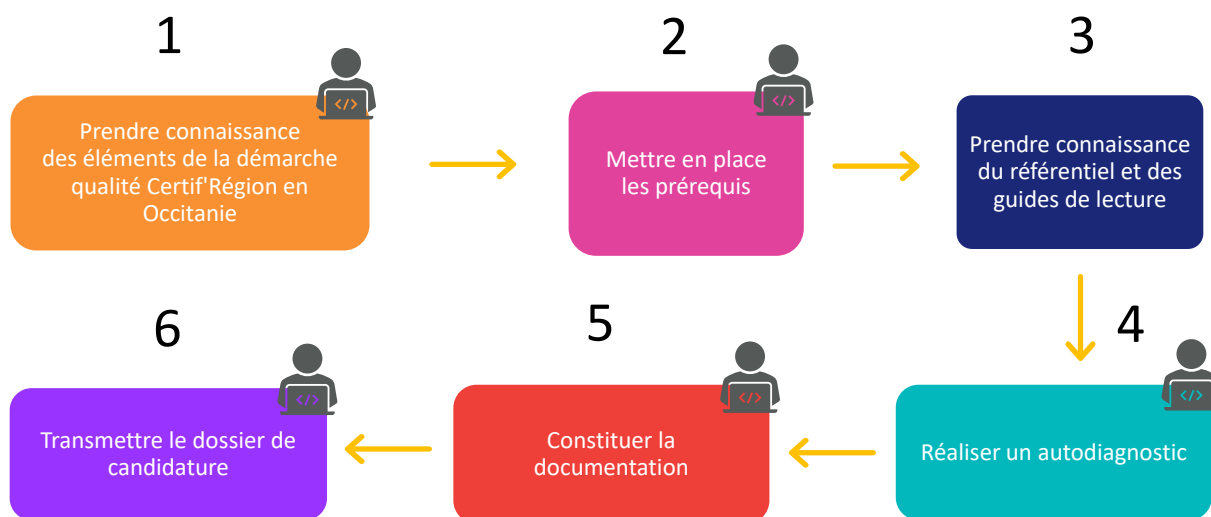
1

Prendre connaissance des éléments de la démarche qualité Certif'Région en Occitanie

2

Mettre en place les prérequis

3

Prendre connaissance du référentiel et des guides de lecture

4

Réaliser un autodiagnostic

5

Constituer la documentation

6

Transmettre le dossier de candidature